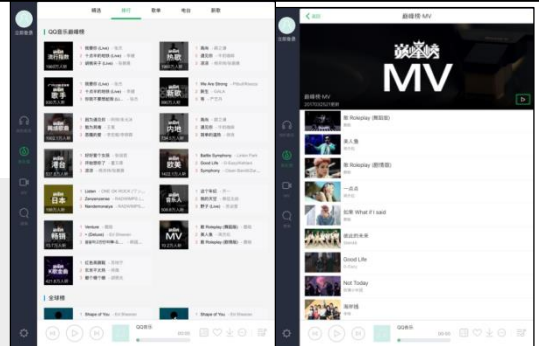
精选 排行 歌单 电台 新歌

QQ音乐巅峰榜

流行指数

热歌

1 我要你 (Live) - 任贤齐
2 不是有你就想 (Live) - 谢娜
3 说散就散 (Live) - 林俊杰

1 海阔 - 吴卓源
2 像风一样 - 薛之谦
3 说好不哭 - 周杰伦

新歌

内地

1 We Are Strong - Planet Dasso
2 我的 - DALA
3 南 - 尹吉兴

港台

欧美

1 Battle Symphony - Linkin Park
2 Good Life - G-Eazy
3 Symphony - Clean Bandit

日本

韩国

1 Listen - ONE OK ROCK
2 Zenzenzense - RADWIMPS
3 Nandemonaiya - RADWIMPS

1 这个年纪 - 齐一
2 我要你 (Live) - 任贤齐
3 胖子 (Live) - 周笔畅

畅销

1 Venture - Ed Sheeran
2 ÷ (Deluxe) - Ed Sheeran

1 爱 Roleplay (舞蹈版) - 黄鸿
2 爱 Roleplay (Live) - 黄鸿

K歌金曲

全球榜

1 Shape of You - Ed Sheeran

QQ音乐

巅峰榜·MV

巅峰榜

MV

巅峰榜·MV

爱 Roleplay (舞蹈版)
美人鱼
爱 Roleplay (剧情版)
一起去
如果 What If I said
逆光的未来
Good Life
Not Today
海洋情

QQ音乐